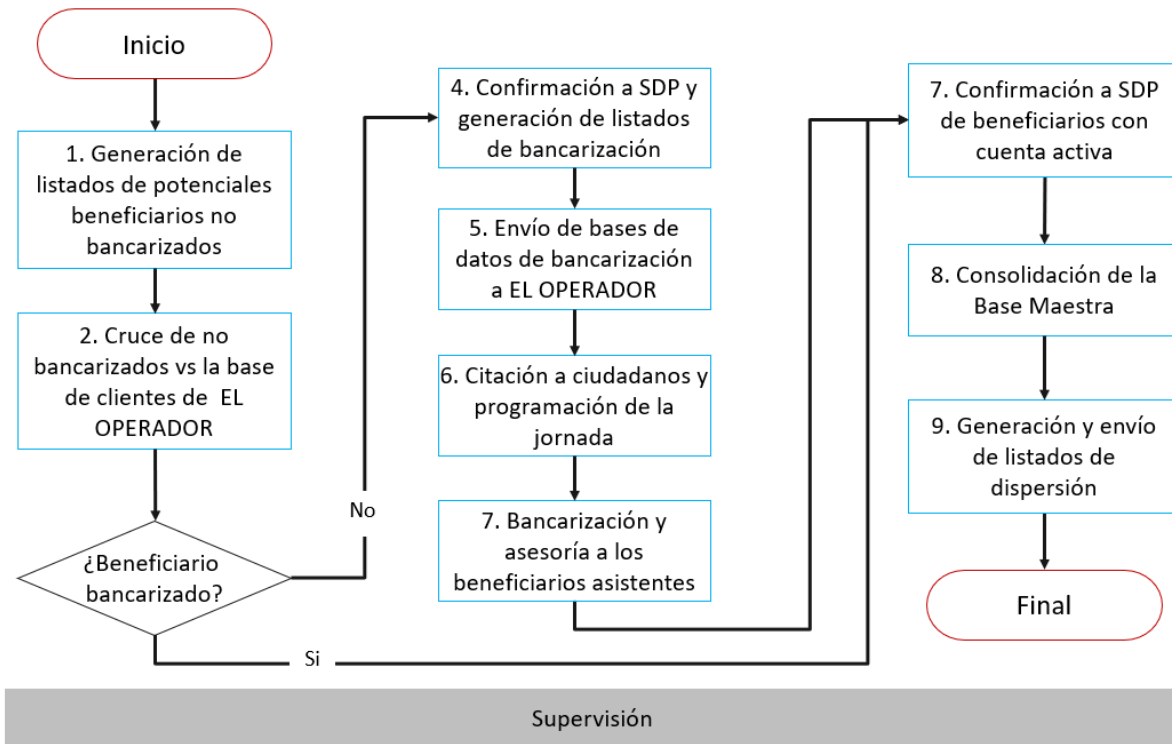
Inicio

1. Generación de listados de potenciales beneficiarios no bancarizados

2. Cruce de no bancarizados vs la base de clientes de EL OPERADOR

¿Beneficiario bancarizado?

No

Si

4. Confirmación a SDP y generación de listados de bancarización

5. Envío de bases de datos de bancarización a EL OPERADOR

6. Citación a ciudadanos y programación de la jornada

7. Bancarización y asesoría a los beneficiarios asistentes

7. Confirmación a SDP de beneficiarios con cuenta activa

8. Consolidación de la Base Maestra

9. Generación y envío de listados de dispersión

Final

Supervisión